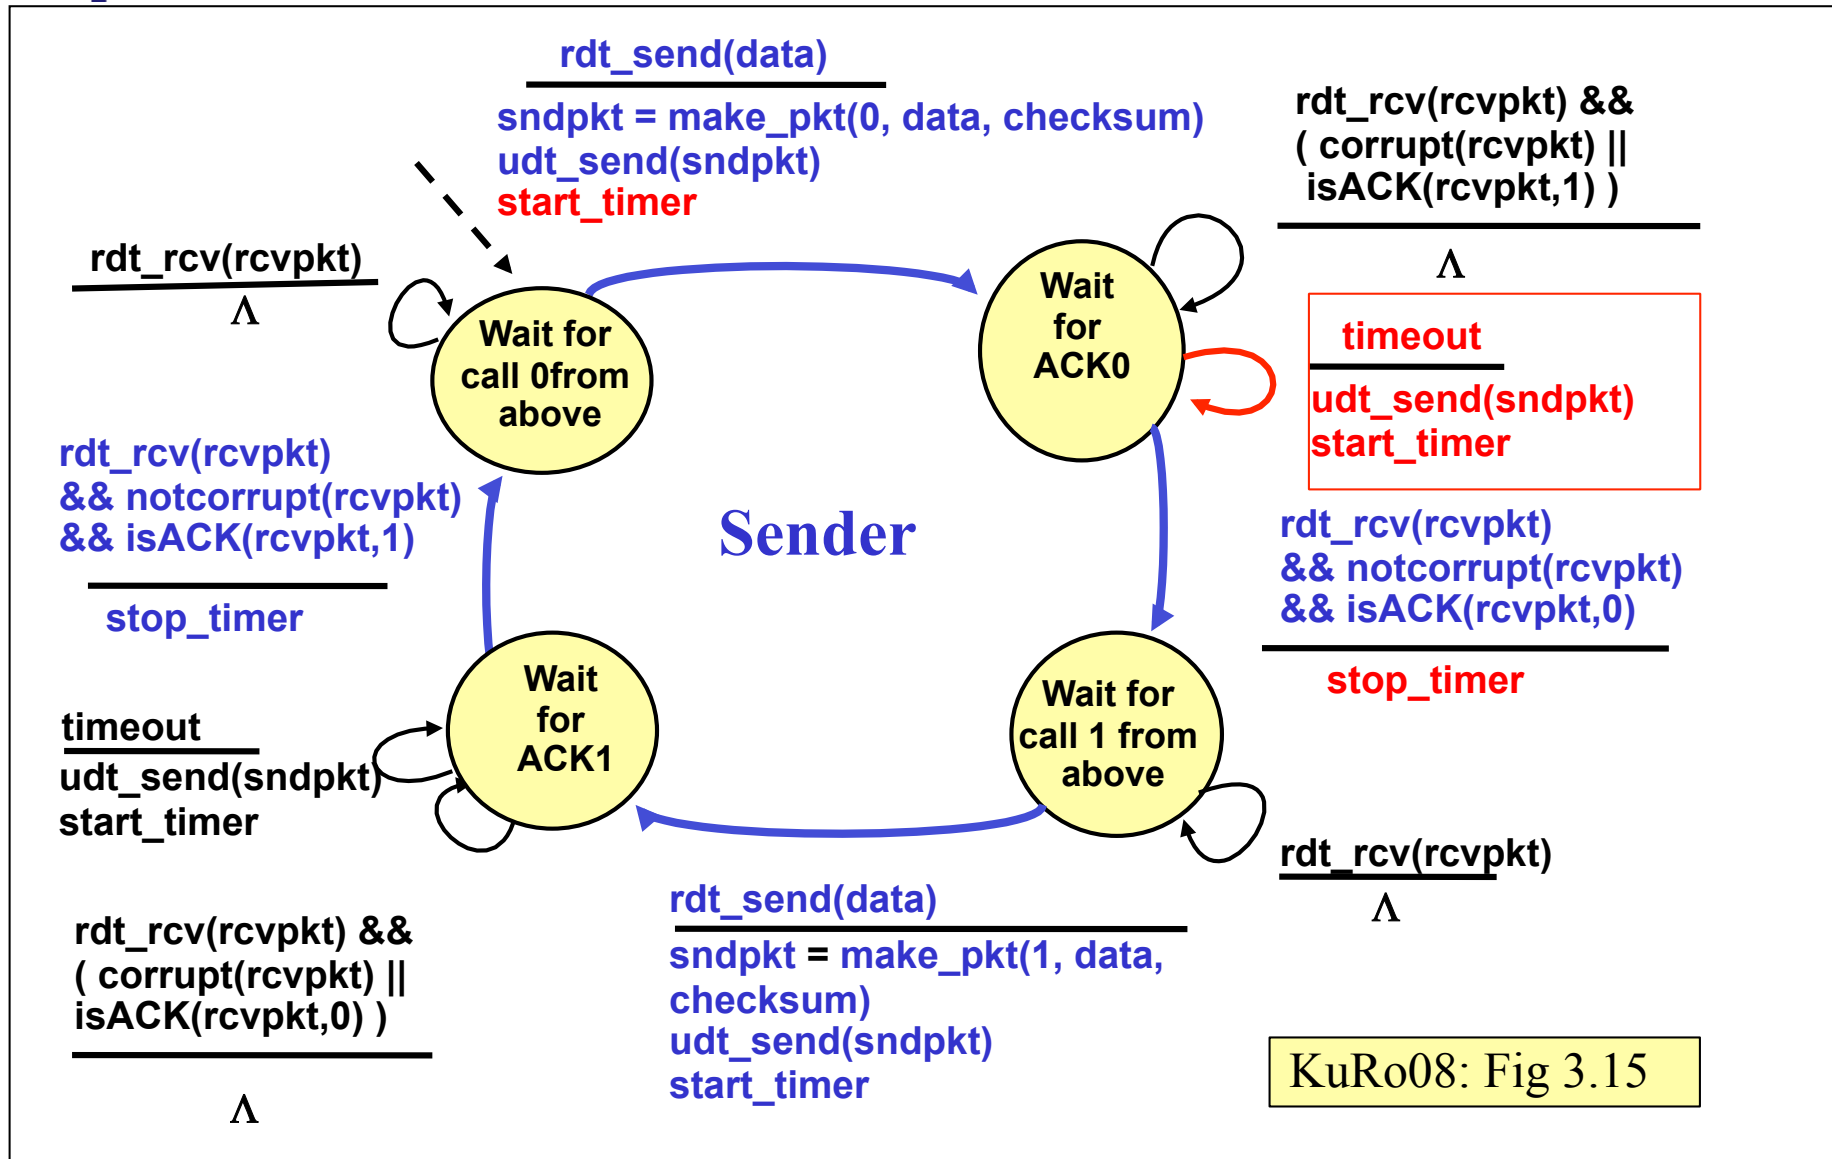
rdt_send(data)

sndpkt = make_pkt(0, data, checksum)
udt_send(sndpkt)
start_timer

rdt_rcv(rcvpkt) &&
( corrupt(rcvpkt) ||
isACK(rcvpkt,1) )

$\Lambda$

rdt_rcv(rcvpkt)

$\Lambda$

Wait for call 0from above

Wait for ACK0

timeout

udt_send(sndpkt)
start_timer

rdt_rcv(rcvpkt)
&& notcorrupt(rcvpkt)
&& isACK(rcvpkt,1)

stop_timer

Sender

rdt_rcv(rcvpkt)
&& notcorrupt(rcvpkt)
&& isACK(rcvpkt,0)

stop_timer

timeout

udt_send(sndpkt)
start_timer

Wait for ACK1

Wait for call 1 from above

rdt_rcv(rcvpkt)

$\Lambda$

rdt_send(data)

sndpkt = make_pkt(1, data, checksum)
udt_send(sndpkt)
start_timer

rdt_rcv(rcvpkt) &&
( corrupt(rcvpkt) ||
isACK(rcvpkt,0) )

$\Lambda$

KuRo08: Fig 3.15